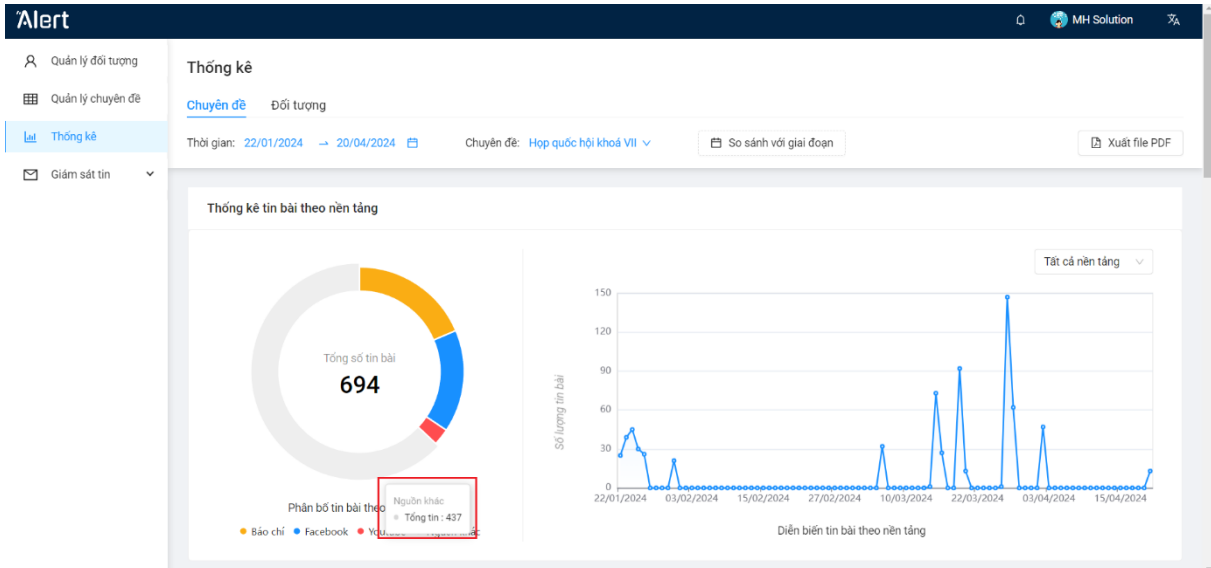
iAlert

MH Solution

Quản lý đối tượng
Quản lý chuyên đề
Thống kê
Giám sát tin

Thống kê

Chuyên đề    Đối tượng

Thời gian: 22/01/2024 → 20/04/2024    Chuyên đề: Họp quốc hội khoá VII    So sánh với giai đoạn    Xuất file PDF

Thống kê tin bài theo nền tảng

Tổng số tin bài
694

Nguồn khác
Tổng tin : 437

Phân bố tin bài theo
Báo chí  Facebook  You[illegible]  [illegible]

Tất cả nền tảng

150
120
90
60
30
0
Số lượng tin bài
22/01/2024  03/02/2024  15/02/2024  27/02/2024  10/03/2024  22/03/2024  03/04/2024  15/04/2024

Diễn biến tin bài theo nền tảng